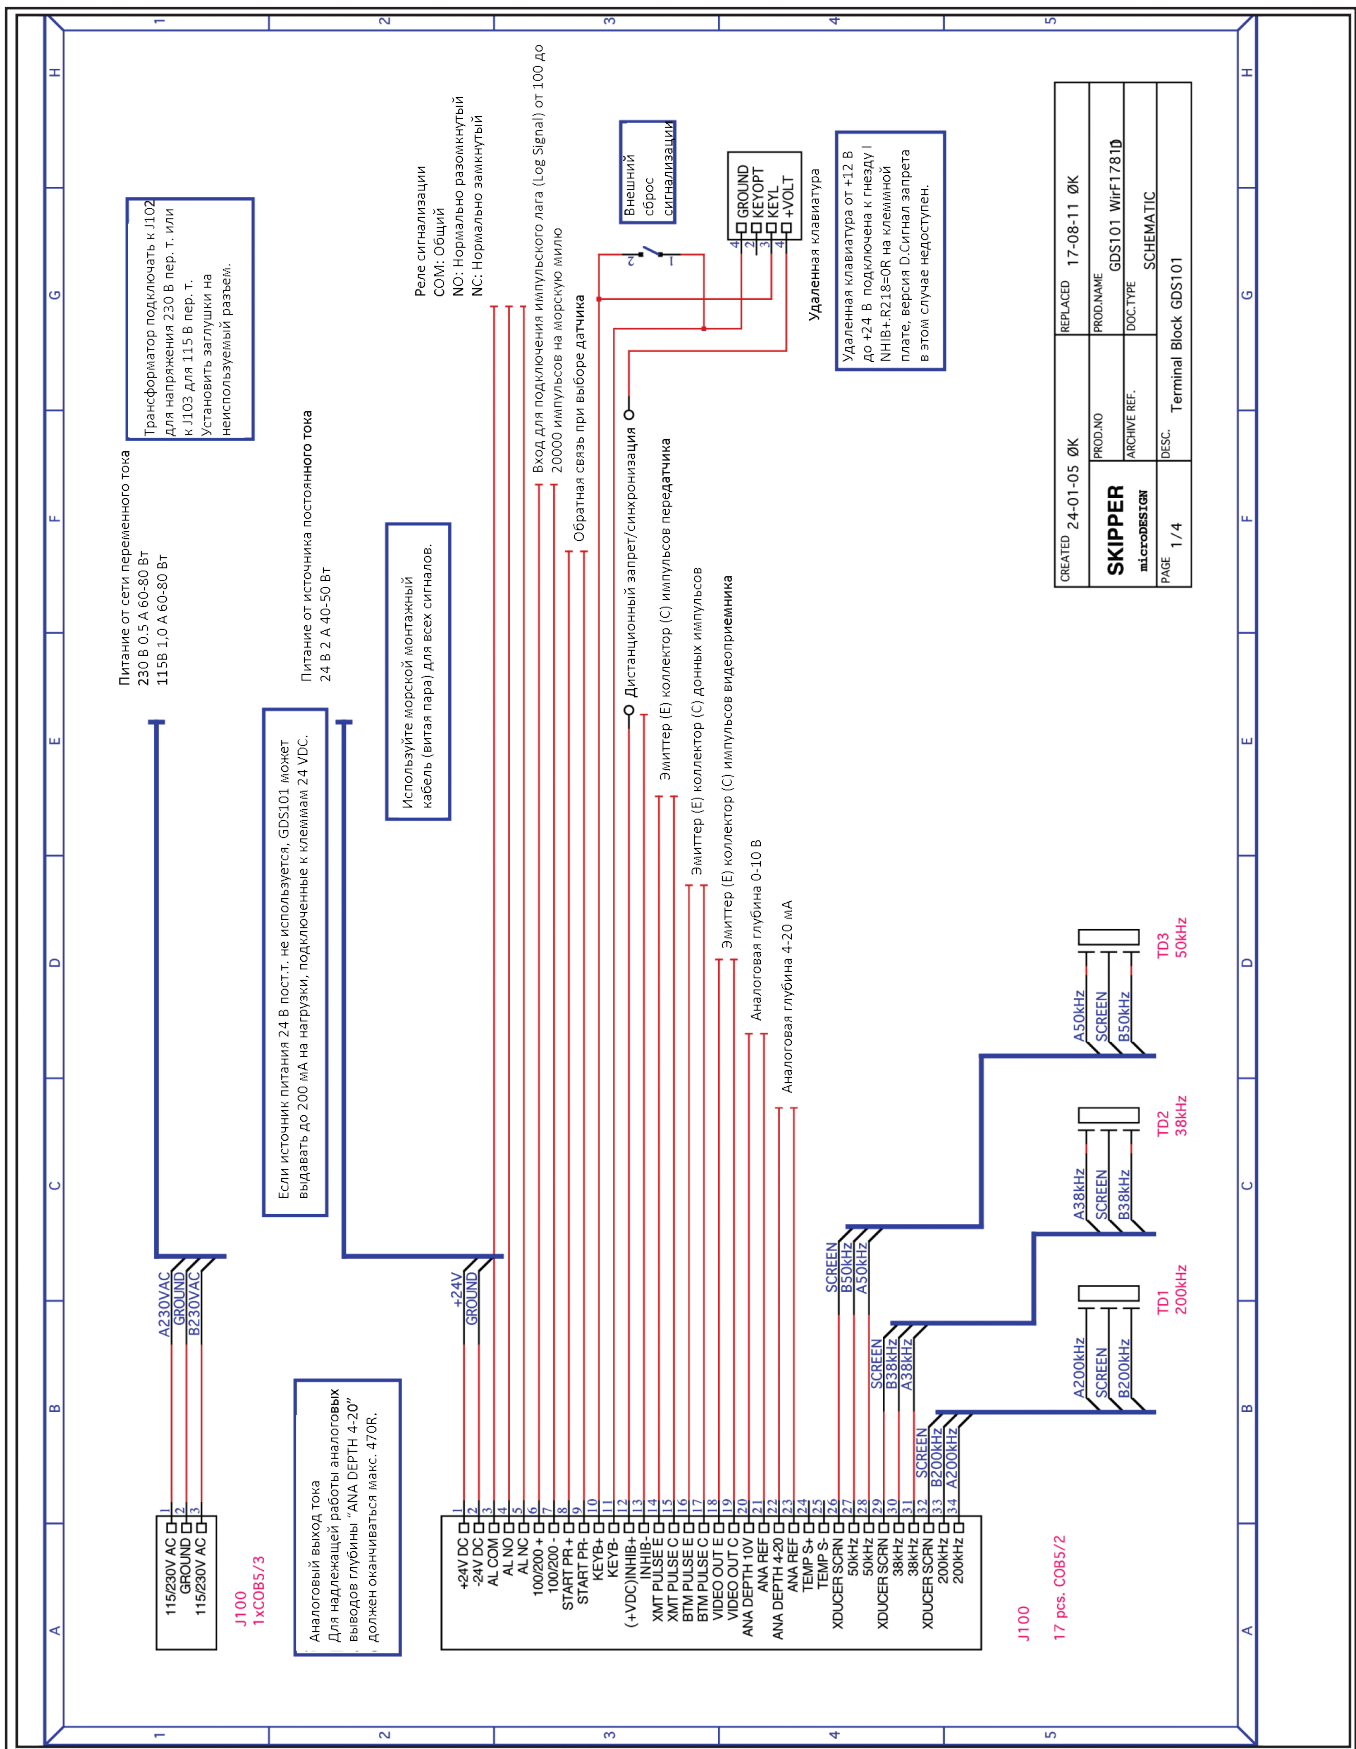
1 2 3 4 5
H G F E D C B A

Питание от сети переменного тока
230 В 0.5 А 60-80 Вт
115В 1,0 А 60-80 Вт

Трансформатор подключать к J102 для напряжения 230 В пер. т. или к J103 для 115 В пер. т. Установить заглушки на неиспользуемый разъем.

Питание от источника постоянного тока
24 В 2 А 40-50 Вт

Используйте морской монтажный кабель (витая пара) для всех сигналов.

Если источник питания 24 В пост.т. не используется, GDS101 может выдавать до 200 мА на нагрузки, подключенные к клеммам 24 VDC.

Реле сигнализации
COM: Общий
NO: Нормально разомкнутый
NC: Нормально замкнутый

Вход для подключения импульсного лага (Log Signal) от 100 до 20000 импульсов на морскую милю

Обратная связь при выборе датчика

Внешний сброс сигнализации

Дистанционный запрет/синхронизация

Эмиттер (E) коллектор (C) импульсов передатчика

Эмиттер (E) коллектор (C) донных импульсов

Эмиттер (E) коллектор (C) импульсов видеоприемника

Аналоговая глубина 0-10 В

Аналоговая глубина 4-20 мА

Удаленная клавиатура

GROUND
KEYOPT
KEYL
+VOLT

Удаленная клавиатура от +12 В до +24 В подключена к гнезду I NHIB+.R218=0R на клеммной плате, версия D.Сигнал запрета в этом случае недоступен.

| CREATED 24-01-05 ØK | REPLACED 17-08-11 ØK |
|---|---|
| SKIPPER microDESIGN | PROD.NO | PROD.NAME GDS101 WirF1781D |
| | ARCHIVE REF. | DOC.TYPE SCHEMATIC |
| PAGE 1/4 | DESC. Terminal Block GDS101 |

A230VAC
GROUND
B230VAC

+24V
GROUND

Аналоговый выход тока
Для надлежащей работы аналоговых выводов глубины "ANA DEPTH 4-20" должен оканчиваться макс. 470R.

1 115/230V AC
2 GROUND
3 115/230V AC
J100
1xCOB5/3

1 +24V DC
2 -24V DC
3 AL COM
4 AL NO
5 AL NC
6 100/200 +
7 100/200 -
8 START PR +
9 START PR-
10 KEYB+
11 KEYB-
12 (+VDC)INHIB+
13 INHIB-
14 XMT PULSE E
15 XMT PULSE C
16 BTM PULSE E
17 BTM PULSE C
18 VIDEO OUT E
19 VIDEO OUT C
20 ANA DEPTH 10V
21 ANA REF
22 ANA DEPTH 4-20
23 ANA REF
24 TEMP S+
25 TEMP S-
26 XDUCER SCRN
27 50kHz
28 50kHz
29 XDUCER SCRN
30 38kHz
31 38kHz
32 XDUCER SCRN
33 200kHz
34 200kHz

J100
17 pcs. COB5/2

SCREEN
B50kHz
A50kHz
SCREEN
B38kHz
A38kHz
SCREEN
B200kHz
A200kHz

A50kHz
SCREEN
B50kHz
TD3
50kHz

A38kHz
SCREEN
B38kHz
TD2
38kHz

A200kHz
SCREEN
B200kHz
TD1
200kHz